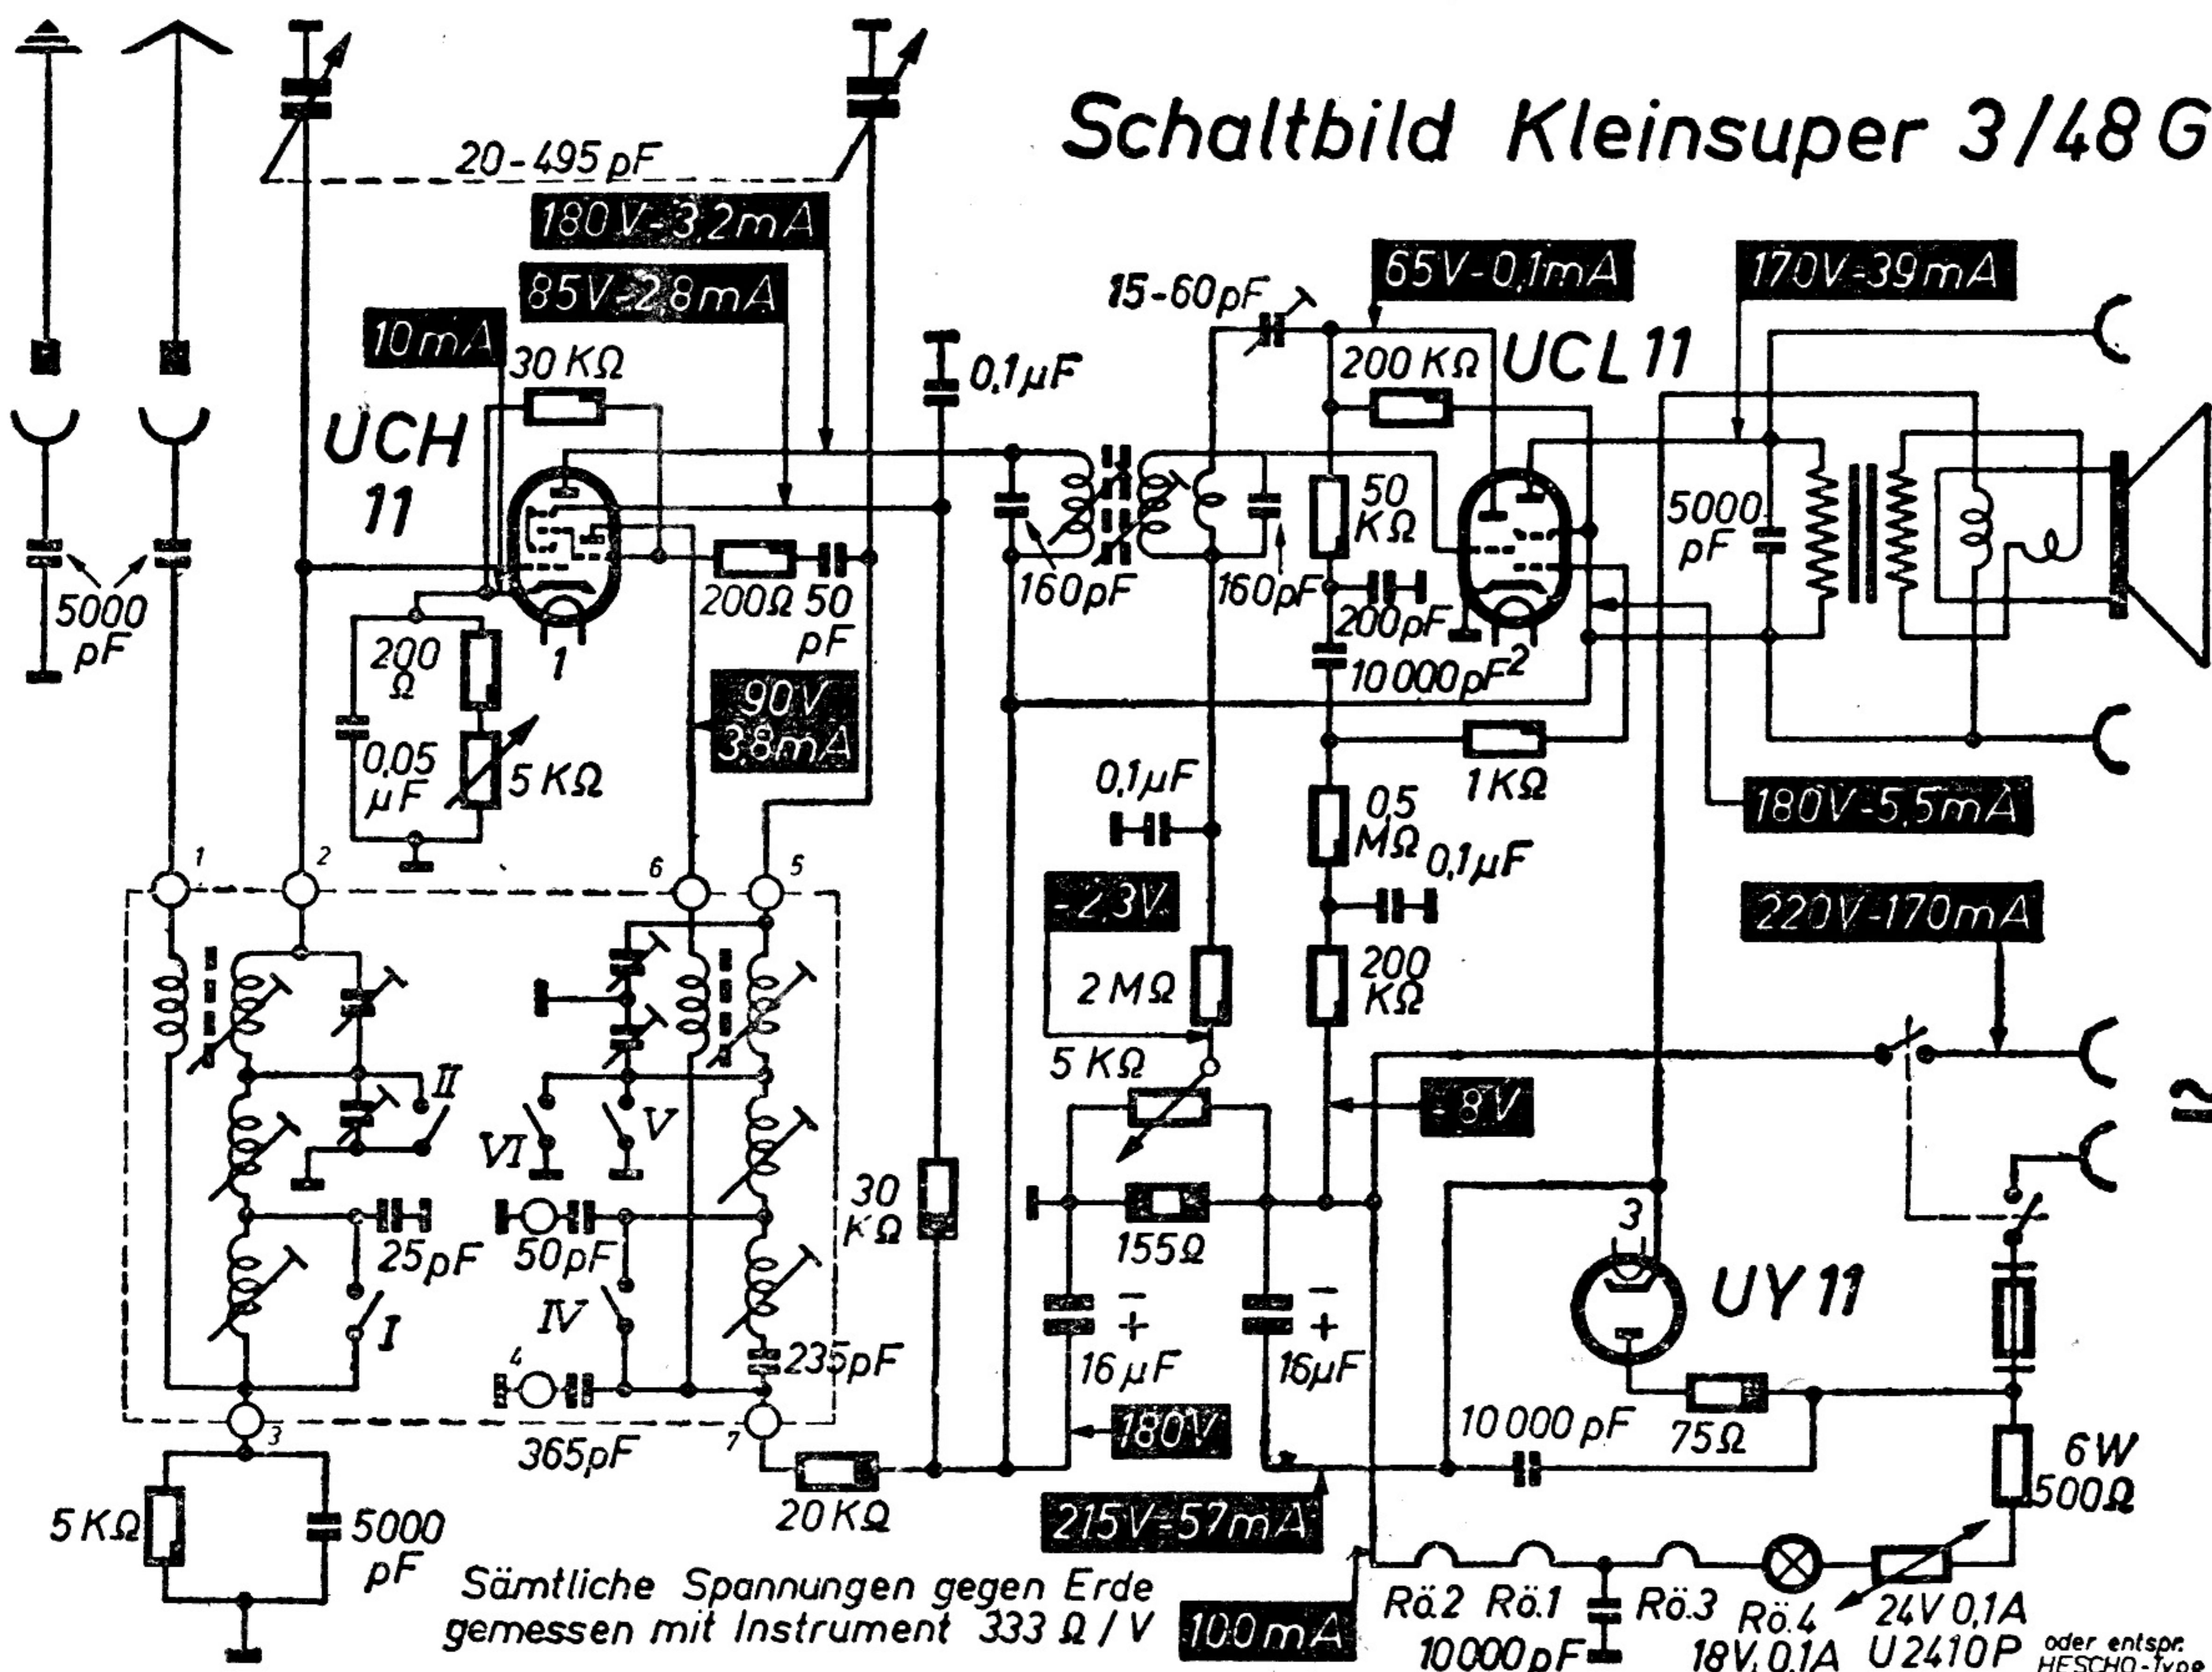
Schaltbild Kleinsuper 3/48 G

20-495 pF
180 V-3,2 mA
85 V-2,8 mA
10 mA
30 KΩ
UCH 11
5000 pF
200 Ω
0,05 μF
5 KΩ
1
200Ω
50 pF
90 V 3,8 mA
0,1 μF
15-60 pF
65 V-0,1 mA
170 V-39 mA
200 KΩ
UCL 11
50 KΩ
160 pF
160 pF
200 pF
10 000 pF
2
5000 pF
1 KΩ
0,1 μF
0,5 MΩ
0,1 μF
180 V-5,5 mA
-2,3 V
2 MΩ
200 KΩ
220 V-170 mA
5 KΩ
-8 V
1
2
6
5
II
V
VI
I
IV
25 pF
50 pF
235 pF
4
365 pF
3
7
30 KΩ
155 Ω
16 μF
16 μF
180 V
3
UY 11
10 000 pF
75 Ω
6 W
500 Ω
5 KΩ
5000 pF
20 KΩ
215 V-57 mA
Sämtliche Spannungen gegen Erde gemessen mit Instrument 333 Ω / V
100 mA
Rö.2 Rö.1
10000 pF
Rö.3
Rö.4
18 V, 0,1 A
24 V 0,1 A
U 2410 P
oder entspr. HESCHO-Type